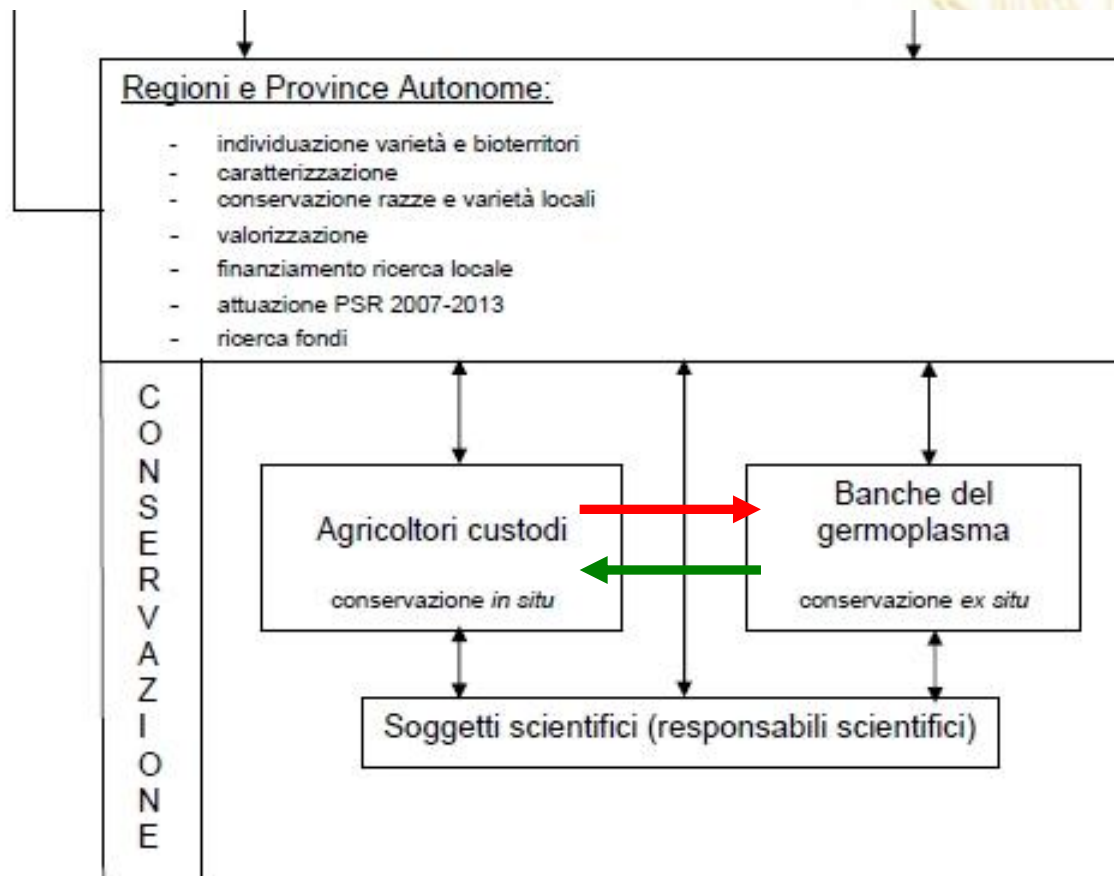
Regioni e Province Autonome:

- individuazione varietà e bioterritori
- caratterizzazione
- conservazione razze e varietà locali
- valorizzazione
- finanziamento ricerca locale
- attuazione PSR 2007-2013
- ricerca fondi

CONSERVAZIONE

Agricoltori custodi

conservazione *in situ*

Banche del germoplasma

conservazione *ex situ*

Soggetti scientifici (responsabili scientifici)